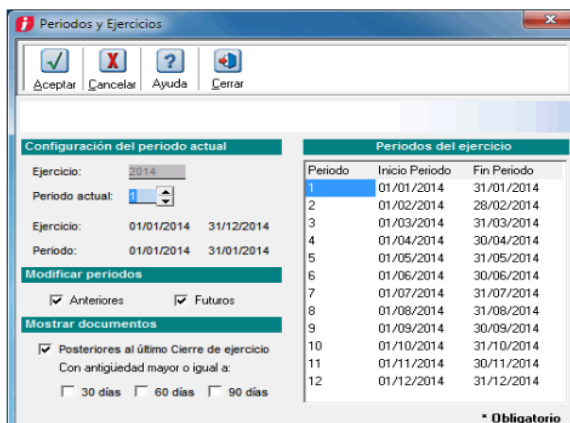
Periodos y Ejercicios

Aceptar Cancelar Ayuda Cerrar

Configuración del periodo actual

Ejercicio: 2014

Periodo actual: 1

Ejercicio: 01/01/2014 31/12/2014

Periodo: 01/01/2014 31/01/2014

Modificar periodos

Anteriores Futuros

Mostrar documentos

Posteriores al último Cierre de ejercicio

Con antigüedad mayor o igual a:

30 días 60 días 90 días

Periodos del ejercicio

| Periodo | Inicio Periodo | Fin Periodo |
|---|---|---|
| 1 | 01/01/2014 | 31/01/2014 |
| 2 | 01/02/2014 | 28/02/2014 |
| 3 | 01/03/2014 | 31/03/2014 |
| 4 | 01/04/2014 | 30/04/2014 |
| 5 | 01/05/2014 | 31/05/2014 |
| 6 | 01/06/2014 | 30/06/2014 |
| 7 | 01/07/2014 | 31/07/2014 |
| 8 | 01/08/2014 | 31/08/2014 |
| 9 | 01/09/2014 | 30/09/2014 |
| 10 | 01/10/2014 | 31/10/2014 |
| 11 | 01/11/2014 | 30/11/2014 |
| 12 | 01/12/2014 | 31/12/2014 |

* Obligatorio